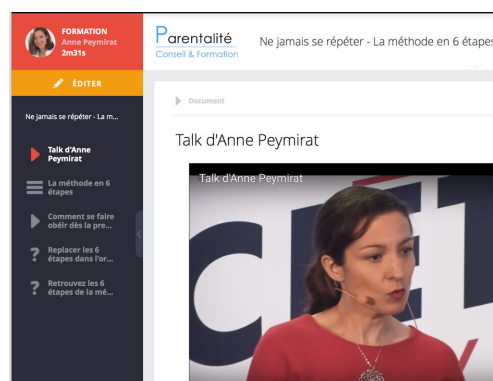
FORMATION
Anne Peymirat
2m31s

ÉDITER

Ne jamais se répéter - La m...

Talk d'Anne Peymirat

La méthode en 6 étapes

Comment se faire obéir dès la pre...

Replacer les 6 étapes dans l'or...

Retrouvez les 6 étapes de la mé...

Parentalité
Conseil & Formation

Ne jamais se répéter - La méthode en 6 étapes

Document

Talk d'Anne Peymirat

Talk d'Anne Peymirat